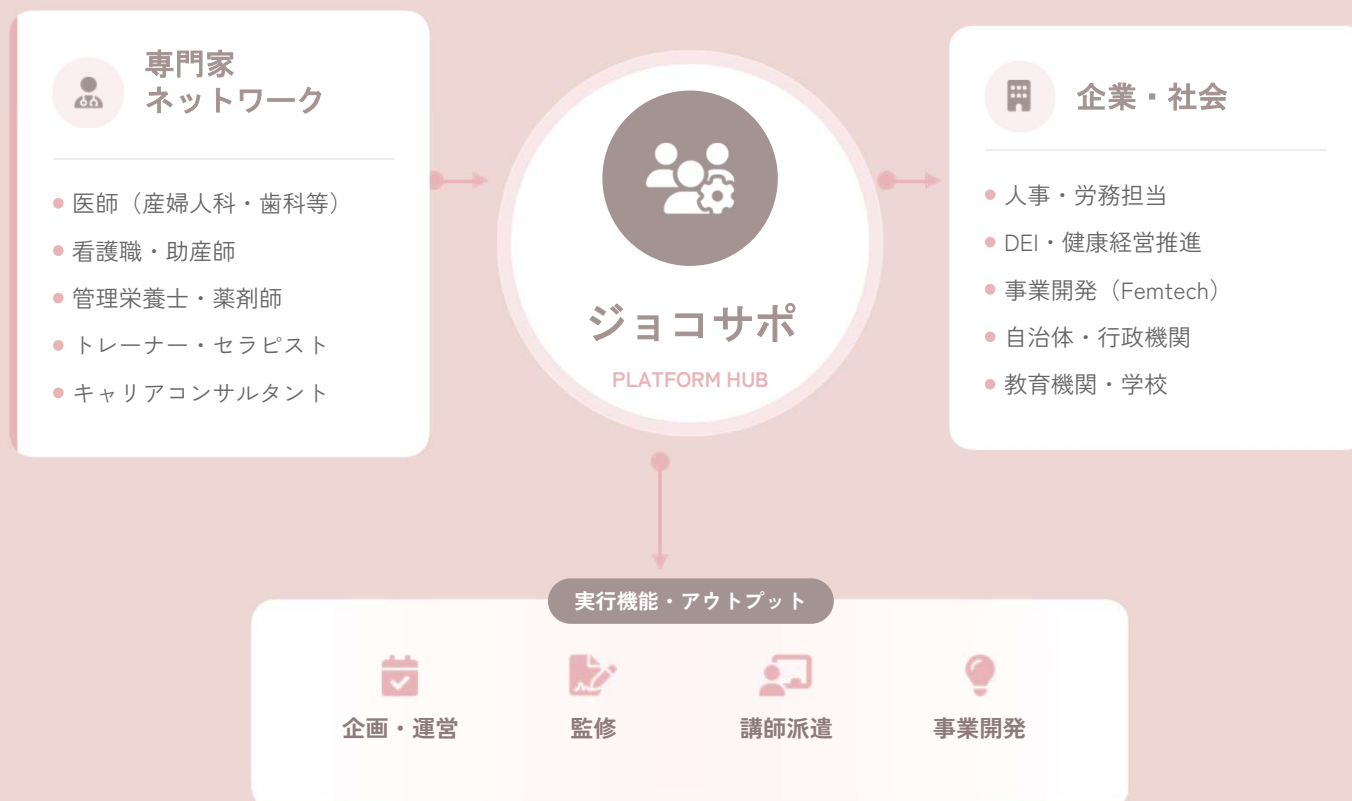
専門家
ネットワーク

医師（産婦人科・歯科等）
看護職・助産師
管理栄養士・薬剤師
トレーナー・セラピスト
キャリアコンサルタント

ジョコサポ
PLATFORM HUB

企業・社会

人事・労務担当
DEI・健康経営推進
事業開発（Femtech）
自治体・行政機関
教育機関・学校

実行機能・アウトプット

企画・運営
監修
講師派遣
事業開発